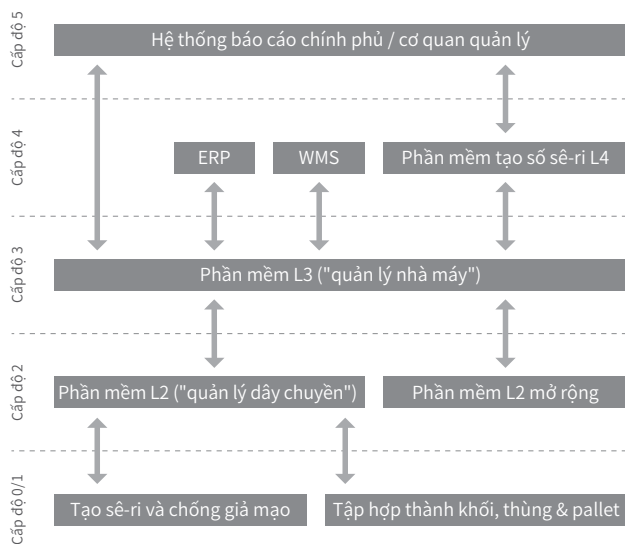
Cấp độ 5

Hệ thống báo cáo chính phủ / cơ quan quản lý

Cấp độ 4

ERP

WMS

Phần mềm tạo số sê-ri L4

Cấp độ 3

Phần mềm L3 ("quản lý nhà máy")

Cấp độ 2

Phần mềm L2 ("quản lý dây chuyền")

Phần mềm L2 mở rộng

Cấp độ 0/1

Tạo sê-ri và chống giả mạo

Tập hợp thành khối, thùng & pallet